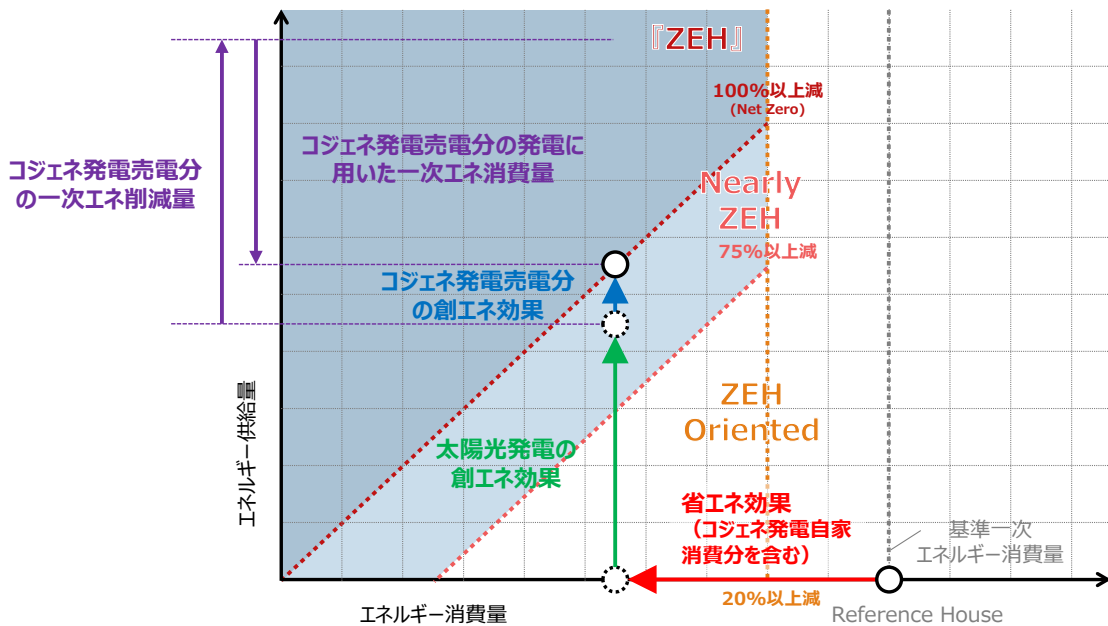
『ZEH』

100%以上減
(Net Zero)

コジェネ発電売電分
の一次エネ削減量

コジェネ発電売電分の発電に
用いた一次エネ消費量

Nearly
ZEH

75%以上減

コジェネ発電売電分
の創エネ効果

エネルギー供給量

ZEH
Oriented

太陽光発電の
創エネ効果

省エネ効果
(コジェネ発電自家
消費分を含む)

基準一次
エネルギー消費量

エネルギー消費量

20%以上減

Reference House